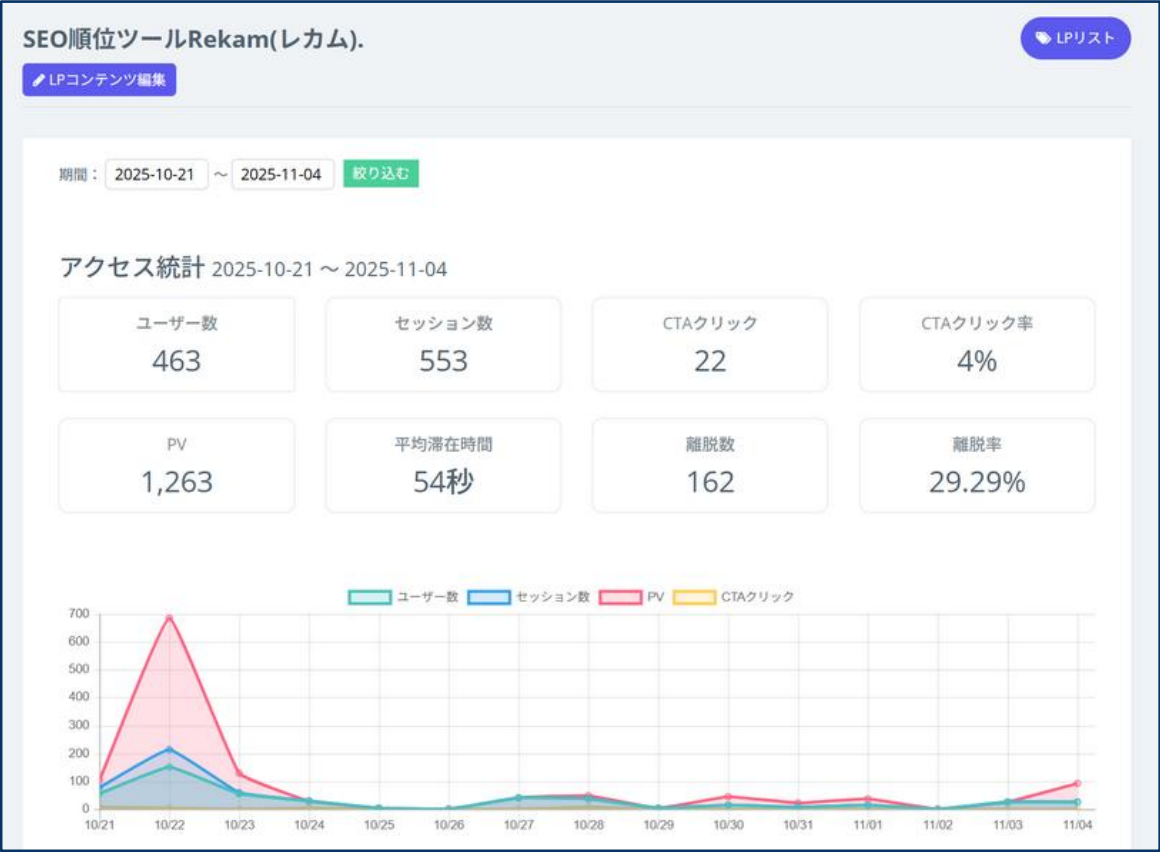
SEO順位ツールRekam(レカム).

LPリスト

LPコンテンツ編集

期間： 2025-10-21 ～ 2025-11-04 絞り込む

アクセス統計 2025-10-21 ～ 2025-11-04

ユーザー数
463

セッション数
553

CTAクリック
22

CTAクリック率
4%

PV
1,263

平均滞在時間
54秒

離脱数
162

離脱率
29.29%

ユーザー数 セッション数 PV CTAクリック

700
600
500
400
300
200
100
0

10/21 10/22 10/23 10/24 10/25 10/26 10/27 10/28 10/29 10/30 10/31 11/01 11/02 11/03 11/04